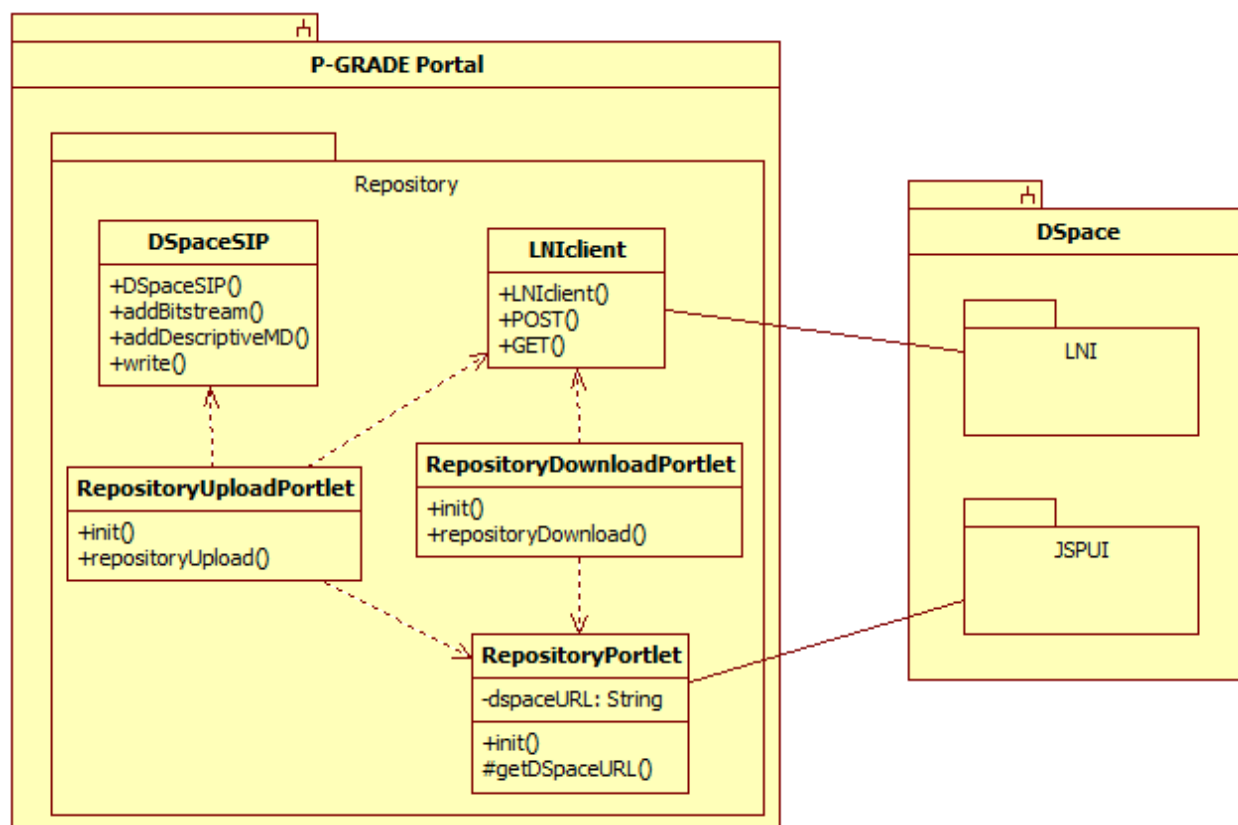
P-GRADE Portal

Repository

DSpaceSIP
+DSpaceSIP()
+addBitstream()
+addDescriptiveMD()
+write()

LNIclient
+LNIclient()
+POST()
+GET()

RepositoryUploadPortlet
+init()
+repositoryUpload()

RepositoryDownloadPortlet
+init()
+repositoryDownload()

RepositoryPortlet
-dspaceURL: String
+init()
#getDSpaceURL()

DSpace

LNI

JSPUI